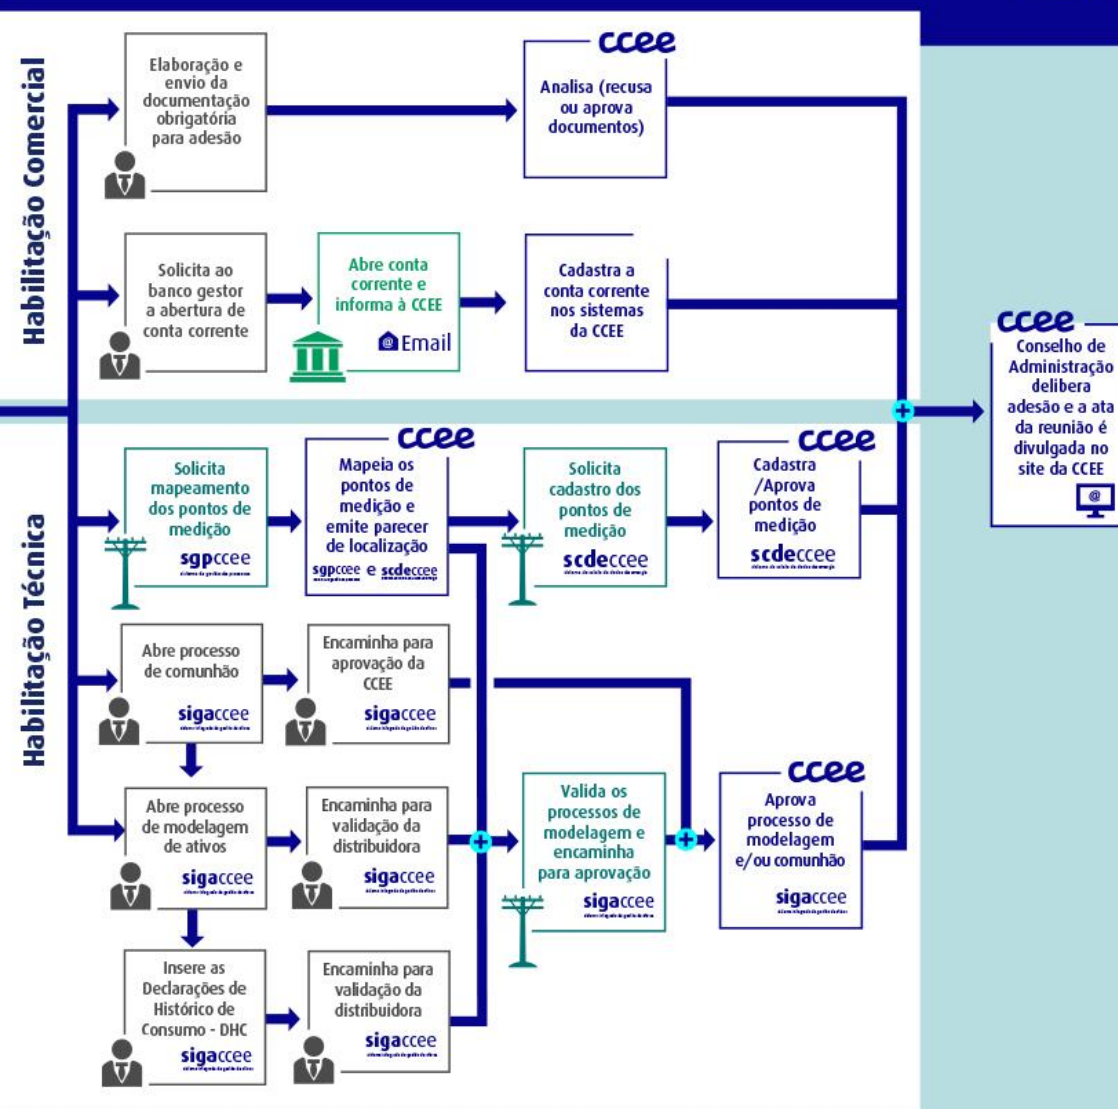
Habilitação Comercial

Elaboração e envio da documentação obrigatória para adesão

ccee
Analisa (recusa ou aprova documentos)

Solicita ao banco gestor a abertura de conta corrente

Abre conta corrente e informa à CCEE
Email

Cadastra a conta corrente nos sistemas da CCEE

ccee
Conselho de Administração delibera adesão e a ata da reunião é divulgada no site da CCEE

Habilitação Técnica

Solicita mapeamento dos pontos de medição
sgpccee
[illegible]

ccee
Mapeia os pontos de medição e emite parecer de localização
sgpccee e scdeccee

Solicita cadastro dos pontos de medição
scdeccee
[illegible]

ccee
Cadastra /Aprova pontos de medição
scdeccee
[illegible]

Abre processo de comunhão
sigaccee

Encaminha para aprovação da CCEE
sigaccee

Abre processo de modelagem de ativos
sigaccee

Encaminha para validação da distribuidora
sigaccee

Valida os processos de modelagem e encaminha para aprovação
sigaccee

ccee
Aprova processo de modelagem e/ou comunhão
sigaccee

Insere as Declarações de Histórico de Consumo - DHC
sigaccee

Encaminha para validação da distribuidora
sigaccee